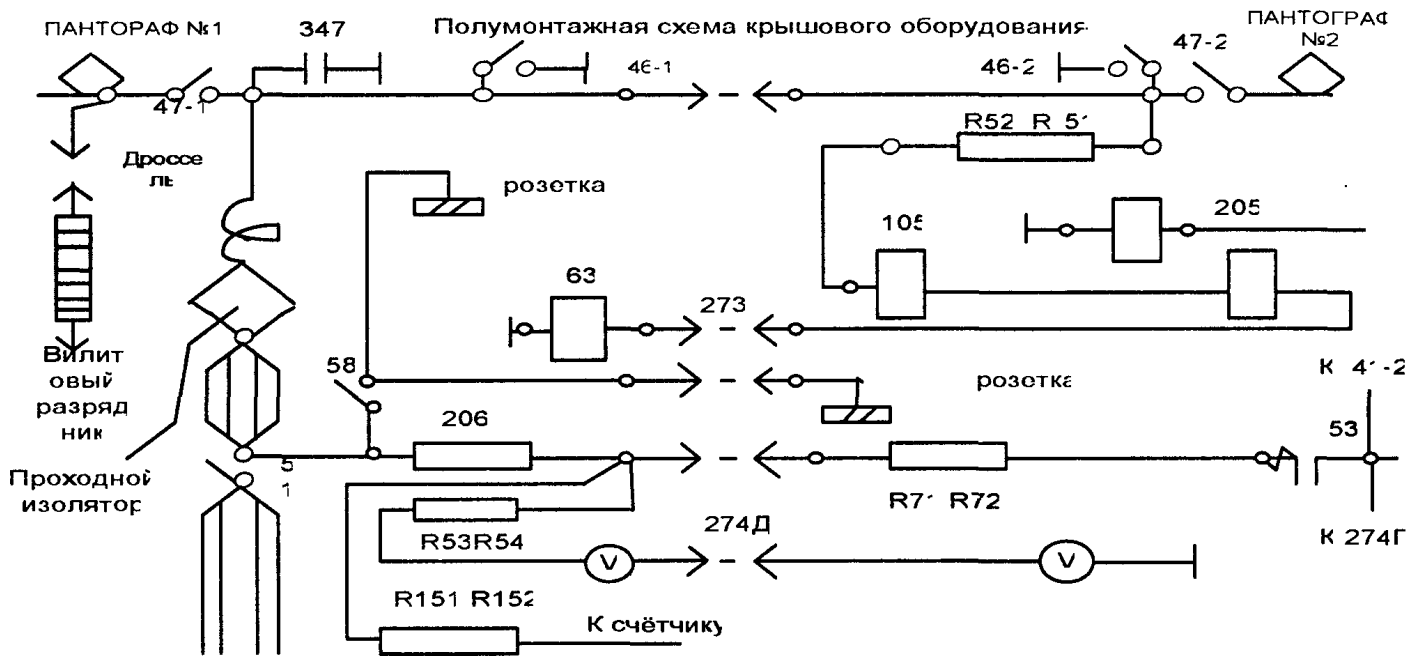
ПАНТОРАФ №1
347
Полумонтажная схема крышового оборудования
ПАНТОГРАФ №2
47-2
46-1
46-2
47-1
R52 R 51
Дроссе ль
розетка
105
205
63
273
Вилит овый разряд ник
58
розетка
К 41-2
206
53
Проходной изолятор
5 1
R71 R72
274Д
R53R54
К 274Г
V
V
R151 R152
К счётчику